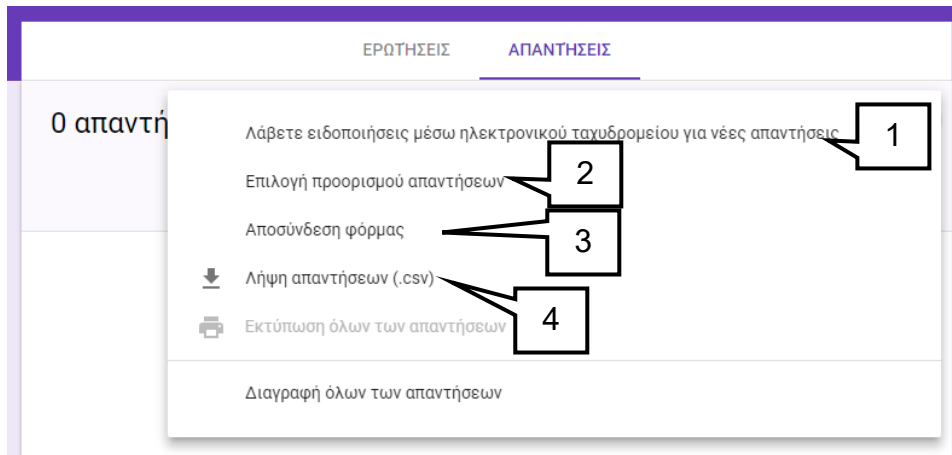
ΕΡΩΤΗΣΕΙΣ ΑΠΑΝΤΗΣΕΙΣ

0 απαντή

Λάβετε ειδοποιήσεις μέσω ηλεκτρονικού ταχυδρομείου για νέες απαντήσεις

1

Επιλογή προορισμού απαντήσεων

2

Αποσύνδεση φόρμας

3

Λήψη απαντήσεων (.csv)

4

Εκτύπωση όλων των απαντήσεων

Διαγραφή όλων των απαντήσεων